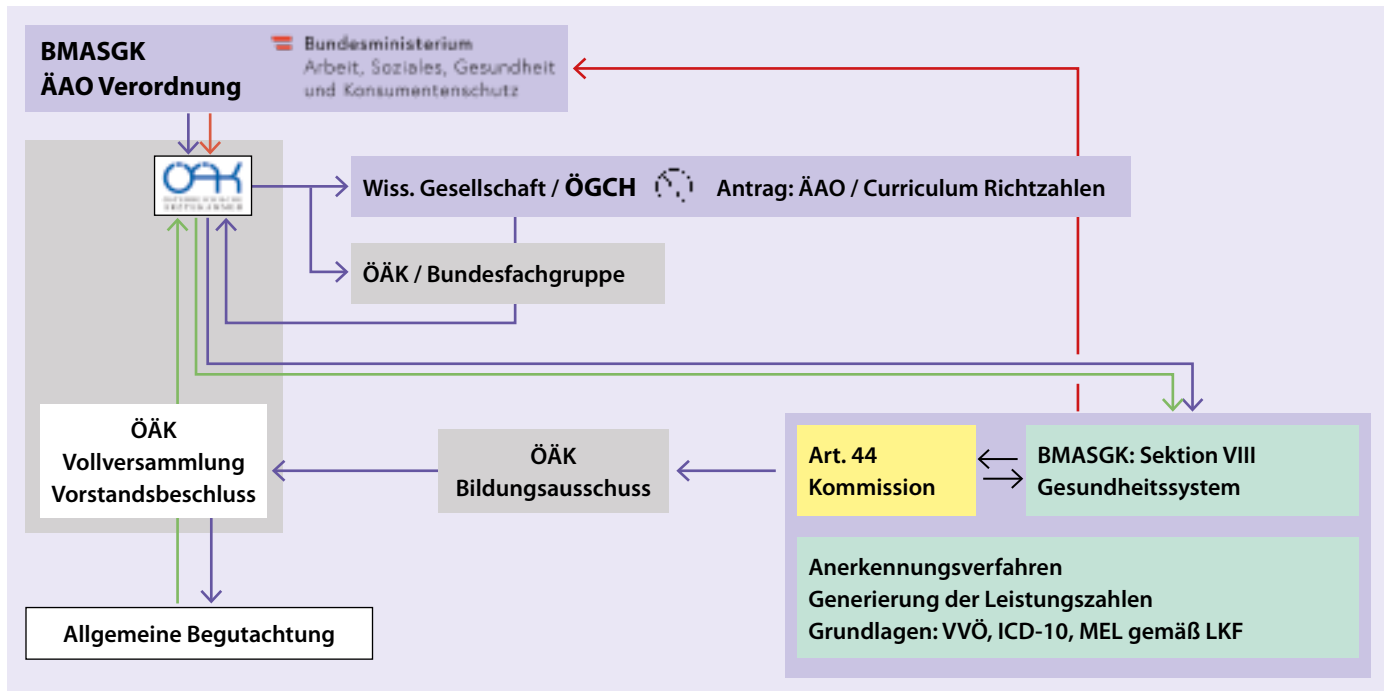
BMASGK
ÄAO Verordnung

Bundesministerium
Arbeit, Soziales, Gesundheit und Konsumentenschutz

ÖÄK

Wiss. Gesellschaft / ÖGCH

Antrag: ÄAO / Curriculum Richtzahlen

ÖÄK / Bundesfachgruppe

ÖÄK
Vollversammlung
Vorstandsbeschluss

ÖÄK
Bildungsausschuss

Art. 44
Kommission

BMASGK: Sektion VIII
Gesundheitssystem

Anerkennungsverfahren
Generierung der Leistungszahlen
Grundlagen: VVÖ, ICD-10, MEL gemäß LKF

Allgemeine Begutachtung